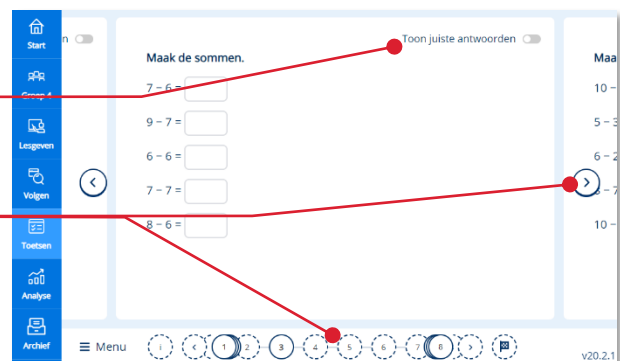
Start

Groep 4

Lesgeven

Volgen

Toetsen

Analyse

Archief

n

Toon juiste antwoorden

Maak de sommen.

7 – 6 =

9 – 7 =

6 – 6 =

7 – 7 =

8 – 6 =

Maa

10 –

5 – 3

6 – 2

7

10 –

Menu

i

1

2

3

4

5

6

7

8

v20.2.1